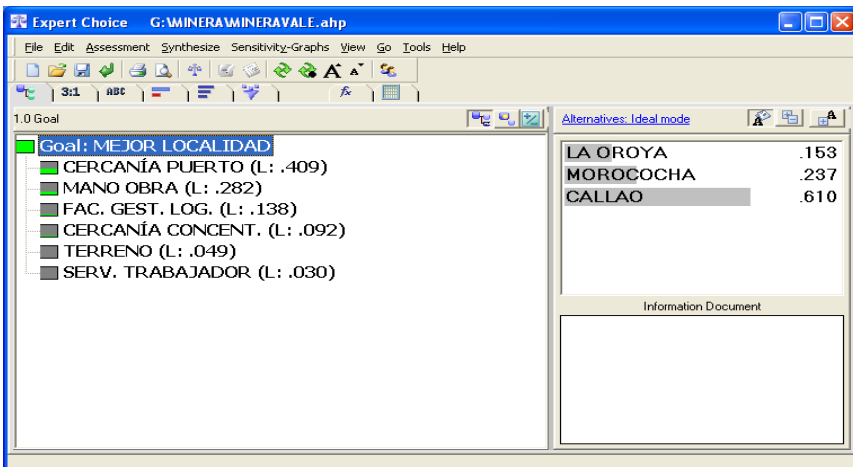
Expert Choice G:\MINERA\MINERAVALE.ahp

File Edit Assessment Synthesize Sensitivity-Graphs View Go Tools Help

3:1 ABC

1.0 Goal

Goal: MEJOR LOCALIDAD
CERCANÍA PUERTO (L: .409)
MANO OBRA (L: .282)
FAC. GEST. LOG. (L: .138)
CERCANÍA CONCENT. (L: .092)
TERRENO (L: .049)
SERV. TRABAJADOR (L: .030)

Alternatives: Ideal mode

| | |
|---|---|
| LA OROYA | .153 |
| MOROCOCHA | .237 |
| CALLAO | .610 |

Information Document